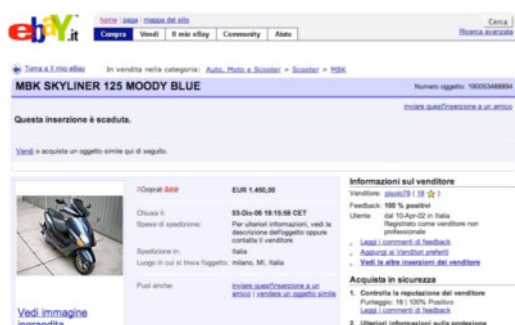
ebay.it

home | pagai | mappa del sito

Compra | Vendi | Il mio eBay | Community | Aiuto

Cerca
Ricerca avanzata

Torna a Il mio eBay | In vendita nella categorie: Auto, Moto e Scooter > Scooter > MBK

MBK SKYLINER 125 MOODY BLUE

Numero oggetto: 190053468894

Invia quest'inserzione a un amico

Questa inserzione è scaduta.

Vendi o acquista un oggetto simile qui di seguito.

Vedi immagine ingrandita

Compralo Subito: EUR 1.450,00

Chiusa il: 03-Dic-06 18:15:58 CET

Spese di spedizione: Per ulteriori informazioni, vedi la descrizione dell'oggetto oppure contatta il venditore

Spedizione in: Italia

Luogo in cui si trova l'oggetto: milano, MI, Italia

Puoi anche: invia quest'inserzione a un amico | vendere un oggetto simile

Informazioni sul venditore

Venditore: pisolo78 ( 18 )

Feedback: 100 % positivi

Utente: dal 10-Apr-02 in Italia
Registrato come venditore non professionale

Leggi i commenti di feedback
Aggiungi ai Venditori preferiti
Vedi le altre inserzioni del venditore

Acquista in sicurezza

1. Controlla la reputazione del venditore
Punteggio: 18 | 100% Positivo
Leggi i commenti di feedback

2. Ulteriori informazioni sulla protezione